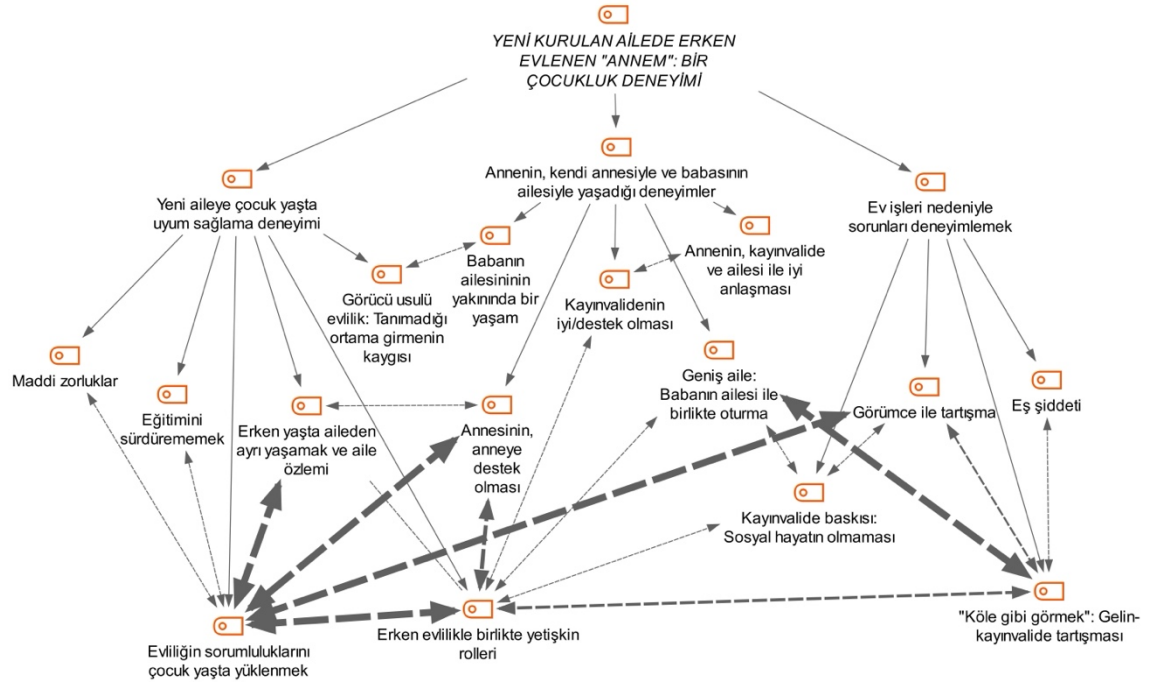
YENİ KURULAN AİLEDE ERKEN EVLENEN "ANNEM": BİR ÇOCUKLUK DENEYİMİ

Yeni aileye çocuk yaşta uyum sağlama deneyimi

Annenin, kendi annesiyle ve babasının ailesiyle yaşadığı deneyimler

Ev işleri nedeniyle sorunları deneyimlemek

Görücü usulü evlilik: Tanımadığı ortama girmenin kaygısı

Babanın ailesininin yakınında bir yaşam

Kayınvalidenin iyi/destek olması

Annenin, kayınvalide ve ailesi ile iyi anlaşması

Maddi zorluklar

Eğitimini sürdürememek

Erken yaşta aileden ayrı yaşamak ve aile özlemi

Annesinin, anneye destek olması

Geniş aile: Babanın ailesi ile birlikte oturma

Görümce ile tartışma

Eş şiddeti

Kayınvalide baskısı: Sosyal hayatın olmaması

Evliliğin sorumluluklarını çocuk yaşta yüklenmek

Erken evlilikle birlikte yetişkin rolleri

"Köle gibi görmek": Gelin-kayınvalide tartışması